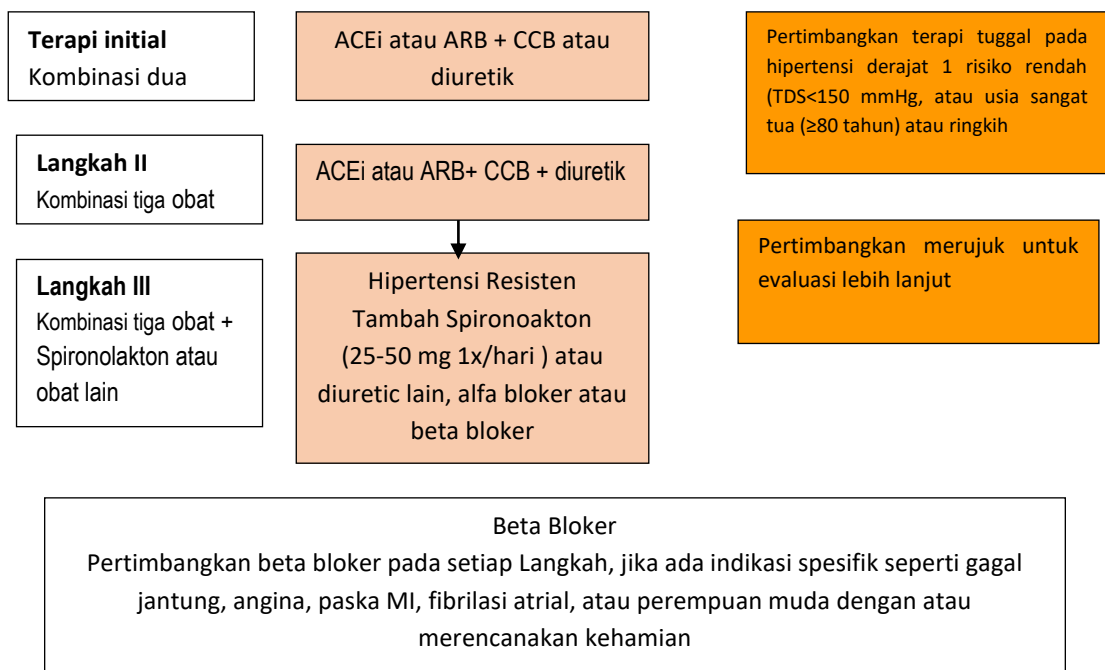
**Terapi initial**
Kombinasi dua

ACEi atau ARB + CCB atau diuretik

Pertimbangkan terapi tuggal pada hipertensi derajat 1 risiko rendah (TDS<150 mmHg, atau usia sangat tua (≥80 tahun) atau ringkih

**Langkah II**
Kombinasi tiga obat

ACEi atau ARB+ CCB + diuretik

Pertimbangkan merujuk untuk evaluasi lebih lanjut

**Langkah III**
Kombinasi tiga obat + Spironolakton atau obat lain

Hipertensi Resisten
Tambah Spironoakton (25-50 mg 1x/hari ) atau diuretic lain, alfa bloker atau beta bloker

Beta Bloker
Pertimbangkan beta bloker pada setiap Langkah, jika ada indikasi spesifik seperti gagal jantung, angina, paska MI, fibrilasi atrial, atau perempuan muda dengan atau merencanakan kehamian